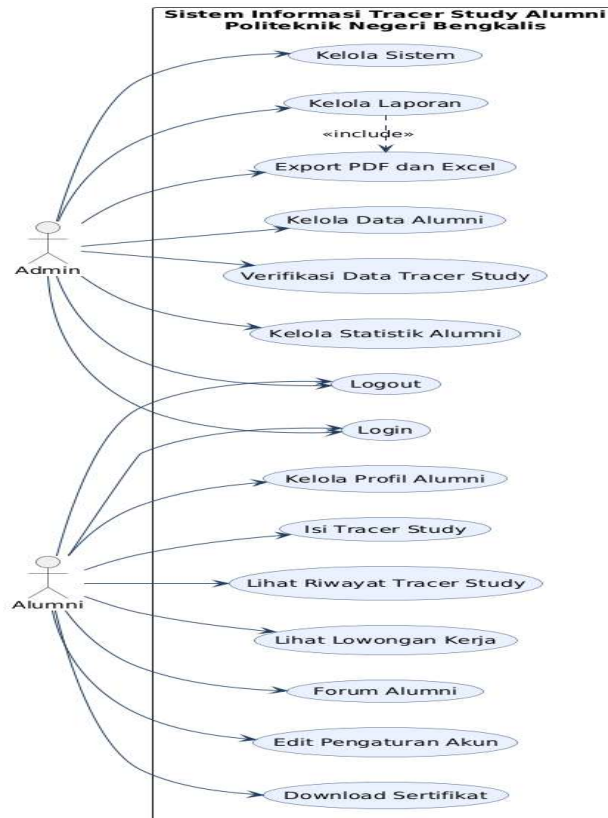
Sistem Informasi Tracer Study Alumni
Politeknik Negeri Bengkalis

Admin

Kelola Sistem

Kelola Laporan

«include»

Export PDF dan Excel

Kelola Data Alumni

Verifikasi Data Tracer Study

Kelola Statistik Alumni

Logout

Login

Alumni

Kelola Profil Alumni

Isi Tracer Study

Lihat Riwayat Tracer Study

Lihat Lowongan Kerja

Forum Alumni

Edit Pengaturan Akun

Download Sertifikat